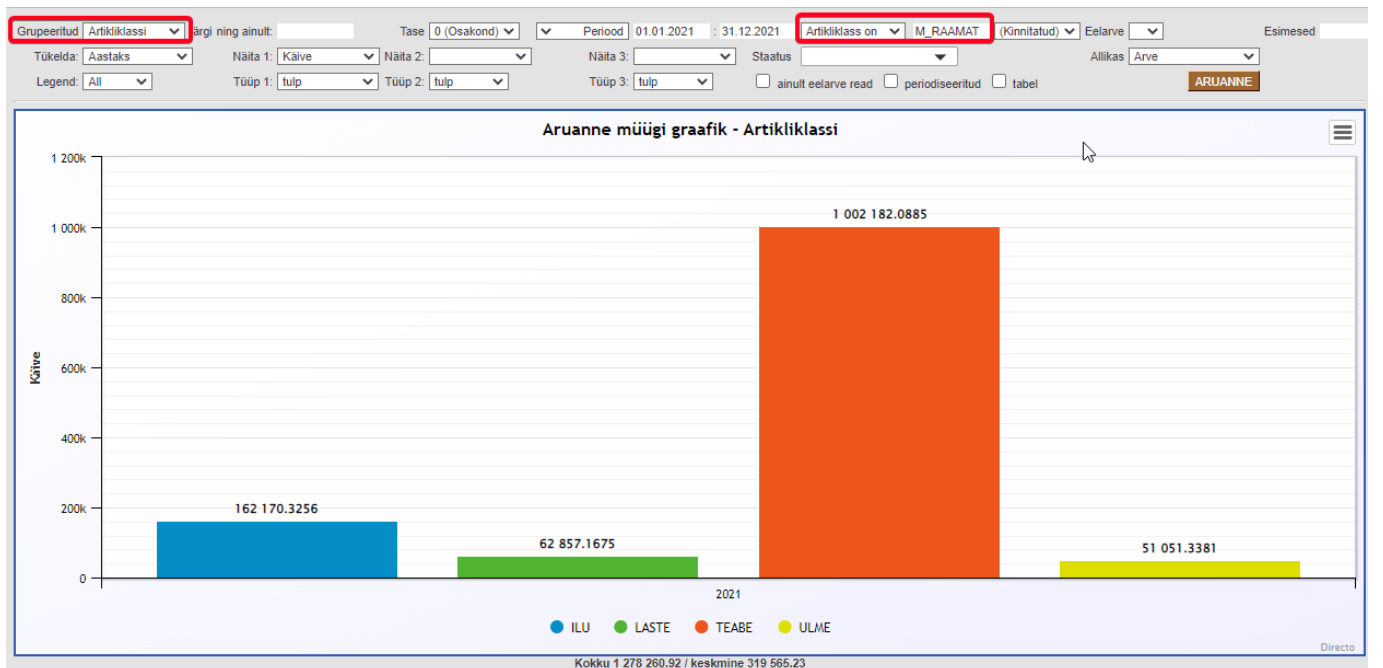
Grupeeritud Artikliklassi ärgi ning ainult: Tase 0 (Osakond) Periood 01.01.2021 : 31.12.2021 Artikliklass on M_RAAMAT (Kinnitatud) Eelarve Esimesed
Tükelda: Aastaks Näita 1: Käive Näita 2: Näita 3: Staatus Allikas Arve
Legend: All Tüüp 1: tulp Tüüp 2: tulp Tüüp 3: tulp ainult eelarve read periodiseeritud tabel ARUANNE

Aruanne müügi graafik - Artikliklassi

1 200k
1 000k
800k
600k
400k
200k
0

Käive

162 170.3256
62 857.1675
1 002 182.0885
51 051.3381

2021

ILU LASTE TEABE ULME

Directo

Kokku 1 278 260.92 / keskmine 319 565.23